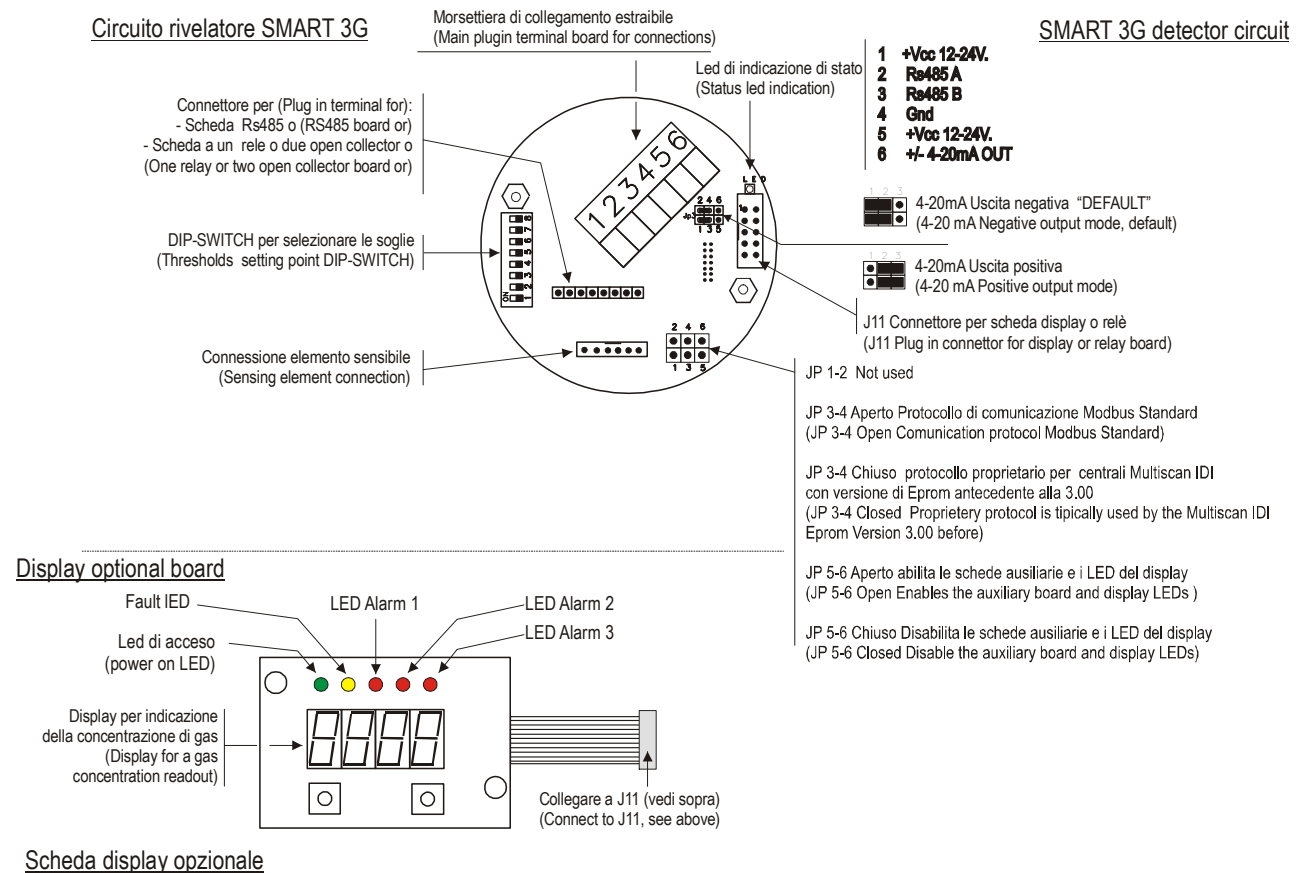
Circuito rivelatore SMART 3G

Morsettiera di collegamento estraibile
(Main plugin terminal board for connections)

SMART 3G detector circuit

Led di indicazione di stato
(Status led indication)

1 +Vcc 12-24V.
2 Rs485 A
3 Rs485 B
4 Gnd
5 +Vcc 12-24V.
6 +/- 4-20mA OUT

Connettore per (Plug in terminal for):
- Scheda Rs485 o (RS485 board or)
- Scheda a un rele o due open collector o
(One relay or two open collector board or)

1 2 3 4 5 6

LED

2 4 6
1 3 5

1 2 3
4-20mA Uscita negativa "DEFAULT"
(4-20 mA Negative output mode, default)

DIP-SWITCH per selezionare le soglie
(Thresholds setting point DIP-SWITCH)

ON 1 2 3 4 5 6 7 8

1 2 3
4-20mA Uscita positiva
(4-20 mA Positive output mode)

J11 Connettore per scheda display o relè
(J11 Plug in connettor for display or relay board)

Connessione elemento sensibile
(Sensing element connection)

2 4 6
1 3 5

JP 1-2 Not used

JP 3-4 Aperto Protocollo di comunicazione Modbus Standard
(JP 3-4 Open Comunication protocol Modbus Standard)

JP 3-4 Chiuso protocollo proprietario per centrali Multiscan IDI con versione di Eprom antecedente alla 3.00
(JP 3-4 Closed Proprietery protocol is tipically used by the Multiscan IDI Eprom Version 3.00 before)

Display optional board

JP 5-6 Aperto abilita le schede ausiliarie e i LED del display
(JP 5-6 Open Enables the auxiliary board and display LEDs )

JP 5-6 Chiuso Disabilita le schede ausiliarie e i LED del display
(JP 5-6 Closed Disable the auxiliary board and display LEDs)

Fault lED
LED Alarm 1
LED Alarm 2
LED Alarm 3
Led di acceso
(power on LED)

Display per indicazione della concentrazione di gas
(Display for a gas concentration readout)

Collegare a J11 (vedi sopra)
(Connect to J11, see above)

Scheda display opzionale